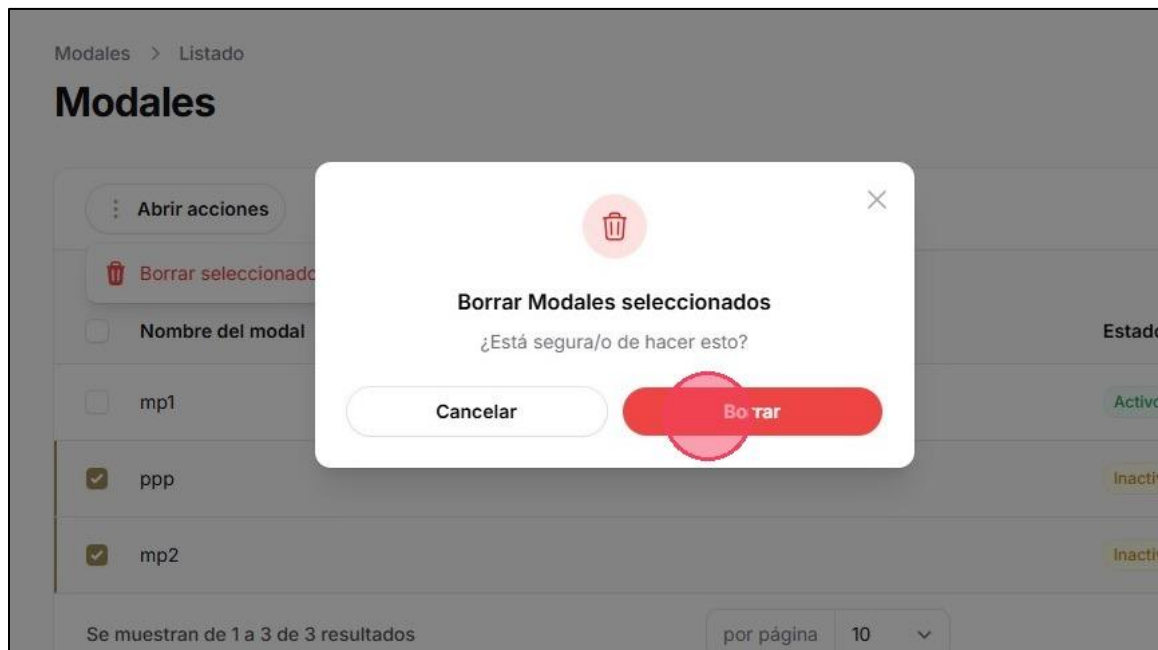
Modales > Listado

Modales

Abrir acciones

Borrar seleccionado

Nombre del modal

Estado

mp1

Activo

ppp

Inacti

mp2

Inacti

Se muestran de 1 a 3 de 3 resultados

por página 10

Borrar Modales seleccionados

¿Está segura/o de hacer esto?

Cancelar

Borrar